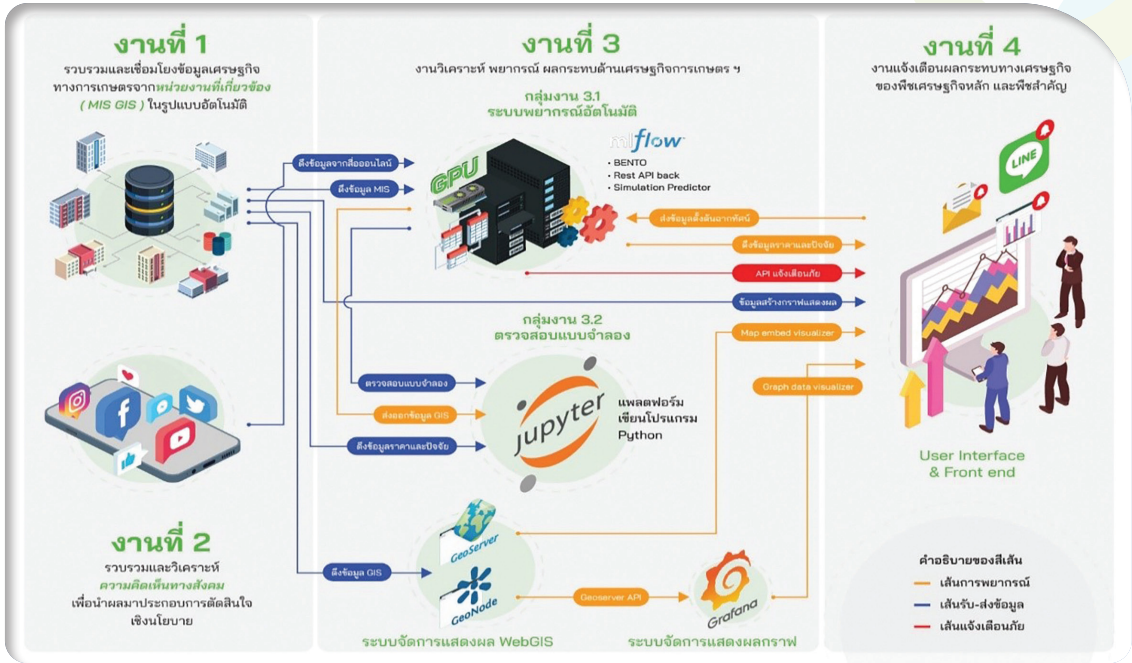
งานที่ 1
รวบรวมและเชื่อมโยงข้อมูลเศรษฐกิจทางการเกษตรจากหน่วยงานที่เกี่ยวข้อง ( MIS GIS ) ในรูปแบบอัตโนมัติ

งานที่ 3
งานวิเคราะห์ พยากรณ์ ผลกระทบด้านเศรษฐกิจการเกษตร ฯ

กลุ่มงาน 3.1
ระบบพยากรณ์อัตโนมัติ

GPU

mlflow
• BENTO
• Rest API back
• Simulation Predictor

งานที่ 4
งานแจ้งเตือนผลกระทบทางเศรษฐกิจของพืชเศรษฐกิจหลัก และพืชสำคัญ

LINE

ดึงข้อมูลจากสื่อออนไลน์
ดึงข้อมูล MIS
ส่งข้อมูลตั้งต้นจากทีดน์
ดึงข้อมูลราคาและปัจจัย
API แจ้งเตือนภัย
ข้อมูลสร้างกราฟแสดงผล

กลุ่มงาน 3.2
ตรวจสอบแบบจำลอง

Map embed visualizer
Graph data visualizer

ตรวจสอบแบบจำลอง
ส่งออกข้อมูล GIS
ดึงข้อมูลราคาและปัจจัย

jupyter
แพลตฟอร์มเขียนโปรแกรม Python

User Interface & Front end

งานที่ 2
รวบรวมและวิเคราะห์ความคิดเห็นทางสังคม เพื่อนำผลมาประกอบการตัดสินใจเชิงนโยบาย

ดึงข้อมูล GIS

GeoServer
GeoNode
Geoserver API
Grafana

ระบบจัดการแสดงผล WebGIS
ระบบจัดการแสดงผลกราฟ

คำอธิบายของสีเส้น
เส้นการพยากรณ์
เส้นรับ-ส่งข้อมูล
เส้นแจ้งเตือนภัย